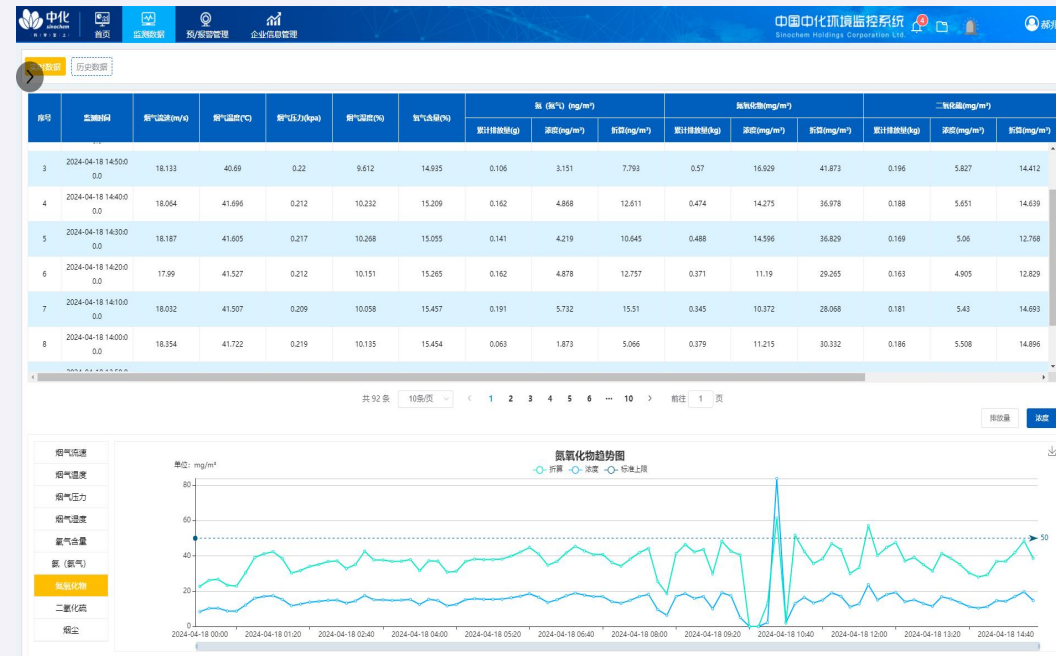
中化 sinochem

首页 监测数据 预/报警管理 企业信息管理

中国中化环境监控系统 Sinochem Holdings Corporation Ltd.

4

郝

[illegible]数据 历史数据

| 序号 | 监测时间 | 烟气流速(m/s) | 烟气温度(℃) | 烟气压力(kpa) | 烟气湿度(%) | 氧气含量(%) | 氮（氨气）(mg/m³) 累计排放量(g) | 浓度(mg/m³) | 折算(mg/m³) | 氮氧化物(mg/m³) 累计排放量(kg) | 浓度(mg/m³) | 折算(mg/m³) | 二氧化硫(mg/m³) 累计排放量(kg) | 浓度(mg/m³) | 折算(mg/m³) |
|---|---|---|---|---|---|---|---|---|---|---|---|---|---|---|---|
| 3 | 2024-04-18 14:50:00.0 | 18.133 | 40.69 | 0.22 | 9.612 | 14.935 | 0.106 | 3.151 | 7.793 | 0.57 | 16.929 | 41.873 | 0.196 | 5.827 | 14.412 |
| 4 | 2024-04-18 14:40:00.0 | 18.064 | 41.696 | 0.212 | 10.232 | 15.209 | 0.162 | 4.868 | 12.611 | 0.474 | 14.275 | 36.978 | 0.188 | 5.651 | 14.639 |
| 5 | 2024-04-18 14:30:00.0 | 18.187 | 41.605 | 0.217 | 10.268 | 15.055 | 0.141 | 4.219 | 10.645 | 0.488 | 14.596 | 36.829 | 0.169 | 5.06 | 12.768 |
| 6 | 2024-04-18 14:20:00.0 | 17.99 | 41.527 | 0.212 | 10.151 | 15.265 | 0.162 | 4.878 | 12.757 | 0.371 | 11.19 | 29.265 | 0.163 | 4.905 | 12.829 |
| 7 | 2024-04-18 14:10:00.0 | 18.032 | 41.507 | 0.209 | 10.058 | 15.457 | 0.191 | 5.732 | 15.51 | 0.345 | 10.372 | 28.068 | 0.181 | 5.43 | 14.693 |
| 8 | 2024-04-18 14:00:00.0 | 18.354 | 41.722 | 0.219 | 10.135 | 15.454 | 0.063 | 1.873 | 5.066 | 0.379 | 11.215 | 30.332 | 0.186 | 5.508 | 14.896 |

共 92 条 10条/页 < 1 2 3 4 5 6 ··· 10 > 前往 1 页

排放量 浓度

烟气流速
烟气温度
烟气压力
烟气湿度
氧气含量
氮（氨气）
氮氧化物
二氧化硫
烟尘

氮氧化物趋势图
单位：mg/m³
折算 浓度 标准上限
80
60
40
20
0
50
2024-04-18 00:00 2024-04-18 01:20 2024-04-18 02:40 2024-04-18 04:00 2024-04-18 05:20 2024-04-18 06:40 2024-04-18 08:00 2024-04-18 09:20 2024-04-18 10:40 2024-04-18 12:00 2024-04-18 13:20 2024-04-18 14:40